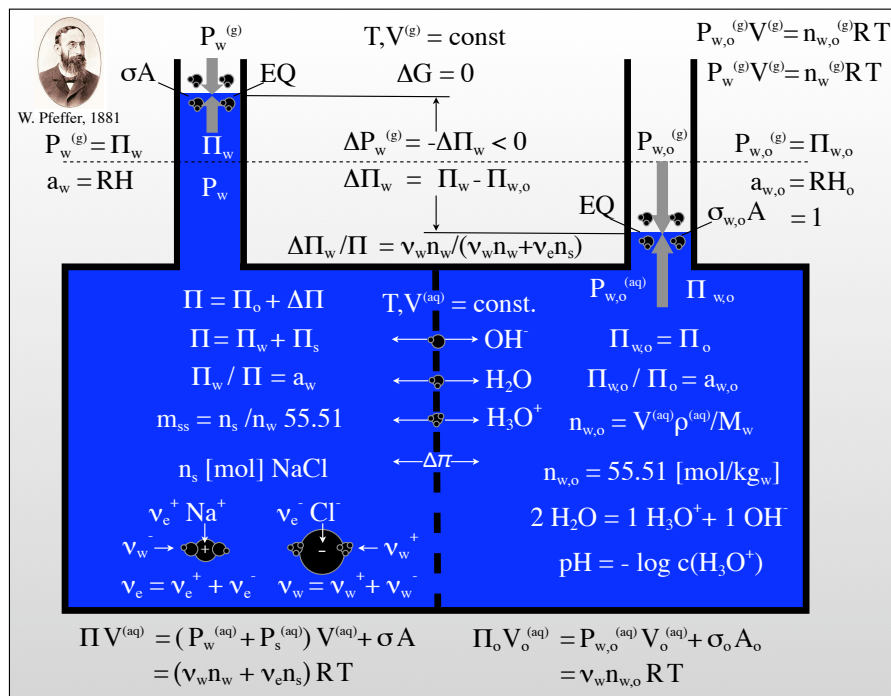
$P_w^{(g)}$

$T, V^{(g)} = \text{const}$

$P_{w,o}^{(g)} V^{(g)} = n_{w,o}^{(g)} R T$

$P_w^{(g)} V^{(g)} = n_w^{(g)} R T$

W. Pfeffer, 1881

$\sigma A$

EQ

$\Delta G = 0$

$P_w^{(g)} = \Pi_w$

$\Pi_w$

$\Delta P_w^{(g)} = -\Delta\Pi_w < 0$

$P_{w,o}^{(g)}$

$P_{w,o}^{(g)} = \Pi_{w,o}$

$a_w = RH$

$P_w$

$\Delta\Pi_w = \Pi_w - \Pi_{w,o}$

$a_{w,o} = RH_o$

EQ

$\sigma_{w,o} A$

$= 1$

$\Delta\Pi_w / \Pi = \nu_w n_w / (\nu_w n_w + \nu_e n_s)$

$P_{w,o}^{(aq)}$

$\Pi_{w,o}$

$\Pi = \Pi_o + \Delta\Pi$

$T, V^{(aq)} = \text{const.}$

$\Pi = \Pi_w + \Pi_s$

$OH^-$

$\Pi_{w,o} = \Pi_o$

$\Pi_w / \Pi = a_w$

$H_2O$

$\Pi_{w,o} / \Pi_o = a_{w,o}$

$m_{ss} = n_s / n_w \ 55.51$

$H_3O^+$

$n_{w,o} = V^{(aq)} \rho^{(aq)} / M_w$

$n_s$ [mol] NaCl

$\Delta\pi$

$n_{w,o} = 55.51$ [mol/kg$_w$]

$\nu_e^+ \ Na^+$

$\nu_e^- \ Cl^-$

$2 H_2O = 1 H_3O^+ + 1 OH^-$

$\nu_w^-$

$+$

$-$

$\nu_w^+$

$pH = - \log c(H_3O^+)$

$\nu_e = \nu_e^+ + \nu_e^-$

$\nu_w = \nu_w^+ + \nu_w^-$

$\Pi V^{(aq)} = (P_w^{(aq)} + P_s^{(aq)}) V^{(aq)} + \sigma A$

$= (\nu_w n_w + \nu_e n_s) R T$

$\Pi_o V_o^{(aq)} = P_{w,o}^{(aq)} V_o^{(aq)} + \sigma_o A_o$

$= \nu_w n_{w,o} R T$